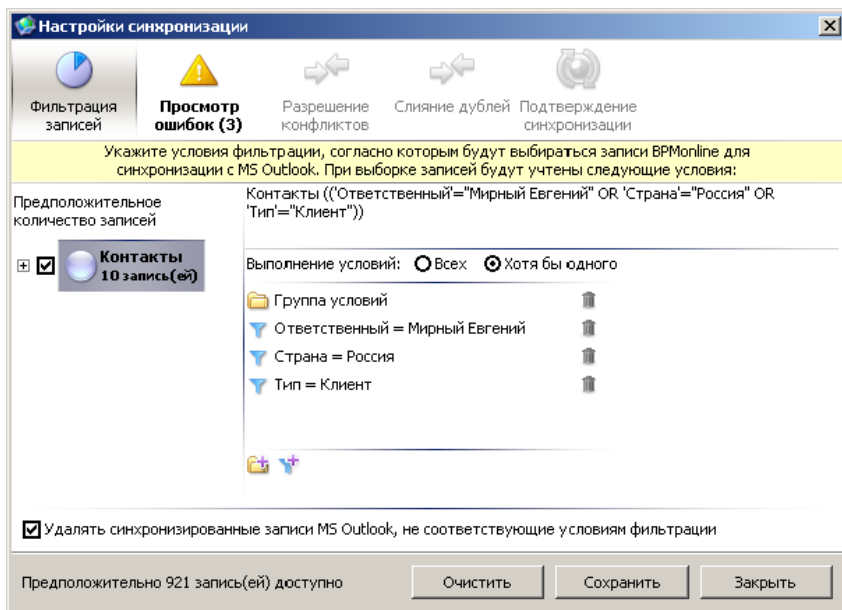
Настройки синхронизации

Фильтрация записей

Просмотр ошибок (3)

Разрешение конфликтов

Слияние дублей

Подтверждение синхронизации

Укажите условия фильтрации, согласно которым будут выбираться записи BPMonline для синхронизации с MS Outlook. При выборке записей будут учтены следующие условия:

Предположительное количество записей

Контакты
10 запись(ей)

Контакты (('Ответственный'="Мирный Евгений" OR 'Страна'="Россия" OR 'Тип'="Клиент"))

Выполнение условий: Всех Хотя бы одного

Группа условий

Ответственный = Мирный Евгений

Страна = Россия

Тип = Клиент

Удалять синхронизированные записи MS Outlook, не соответствующие условиям фильтрации

Предположительно 921 запись(ей) доступно

Очистить

Сохранить

Закрыть